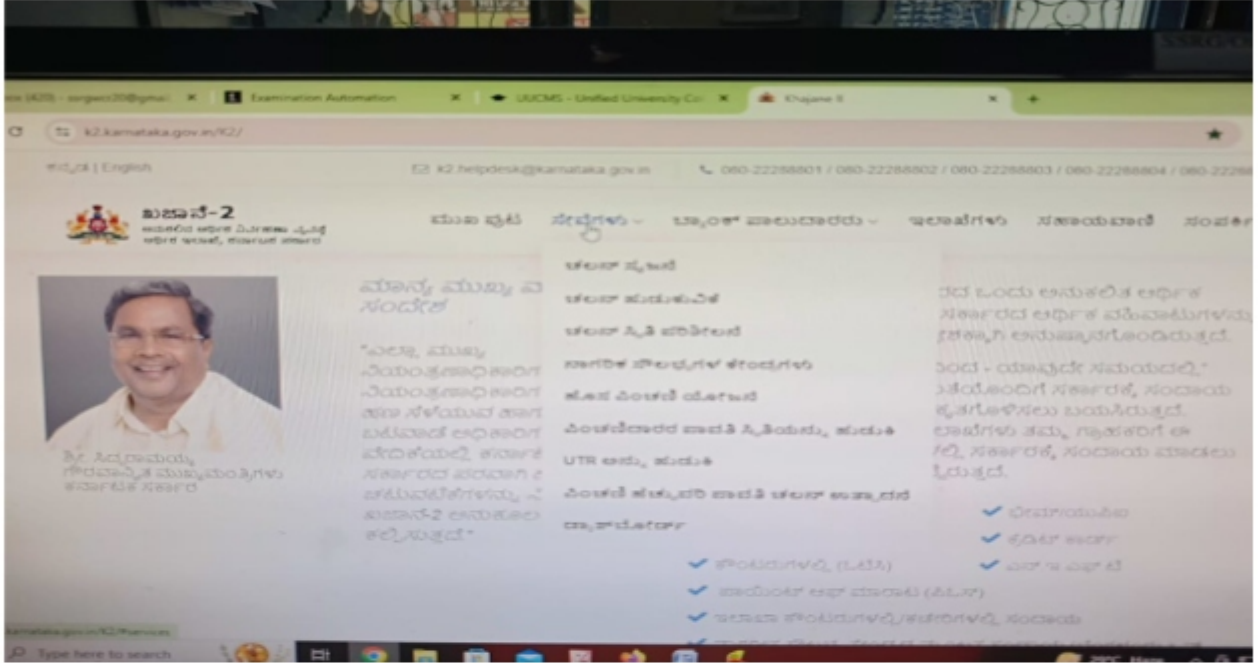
Examination Automation
UUCMS - Unified University Co
Khajane II
k2.karnataka.gov.in/K2/
ಕನ್ನಡ | English
k2.helpdesk@karnataka.gov.in
080-22288801 / 080-22288802 / 080-22288803 / 080-22288804 / 080-2228
ಖಜಾನೆ-2
ಮುಖ ಪುಟ
ಸೇವೆಗಳು
ಬ್ಯಾಂಕ್ ಪಾಲುದಾರರು
ಇಲಾಖೆಗಳು
ಸಹಾಯವಾಣಿ
ಸಂಪರ್ಕಿ
ಚಲನ್ ಸೃಜನೆ
ಚಲನ್ ಹುಡುಕುವಿಕೆ
ಚಲನ್ ಸ್ಥಿತಿ ಪರಿಶೀಲನೆ
ನಾಗರಿಕ ಸೌಲಭ್ಯಗಳ ಕೇಂದ್ರಗಳು
ಹೊಸ ಪಿಂಚಣಿ ಯೋಜನೆ
ಪಿಂಚಣಿದಾರರ ಪಾವತಿ ಸ್ಥಿತಿಯನ್ನು ಹುಡುಕಿ
UTR ಅನ್ನು ಹುಡುಕಿ
ಪಿಂಚಣಿ ಹಕ್ಕುಪತ್ರ ಪಾವತಿ ಚಲನ್ ಉತ್ಪಾದನೆ
ಡ್ಯಾಶ್‌ಬೋರ್ಡ್
ಮಾನ್ಯ ಮುಖ್ಯ ಮ
ಸಂದೇಶ
"ಎಲ್ಲಾ ಮುಖ್ಯ
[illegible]
ಶ್ರೀ. ಸಿದ್ದರಾಮಯ್ಯ
ಗೌರವಾನ್ವಿತ ಮುಖ್ಯಮಂತ್ರಿಗಳು
ಕರ್ನಾಟಕ ಸರ್ಕಾರ
ಖಜಾನೆ-2 ಅನುಕೂಲ
ಕಲ್ಪಿಸುತ್ತದೆ"
ದ ಒಂದು ಅನುಕಲಿತ ಆರ್ಥಿಕ
ಸರ್ಕಾರದ ಆರ್ಥಿಕ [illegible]
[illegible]
ಿಂದ - ಯಾವುದೇ ಸಮಯದಲ್ಲಿ
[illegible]
ಪ್ರಸ್ತುತಪಡಿಸಲು ಬಯಸುತ್ತದೆ.
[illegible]
ಲ್ಲಿ, ಸರ್ಕಾರ, ಸಂದಾಯ ಮಾಡಲು
ಿರುತ್ತದೆ.
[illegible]
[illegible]
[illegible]
ಕೌಂಟರುಗಳಲ್ಲಿ (ಒಟಿಸಿ)
ಪಾಯಿಂಟ್ ಆಫ್ ಮಾರಾಟ (ಪಿಒಎಸ್)
ಇಲಾಖಾ ಕೌಂಟರುಗಳಲ್ಲಿ/ಕಚೇರಿಗಳಲ್ಲಿ ಸಂದಾಯ
karnataka.gov.in/K2/Services
Type here to search